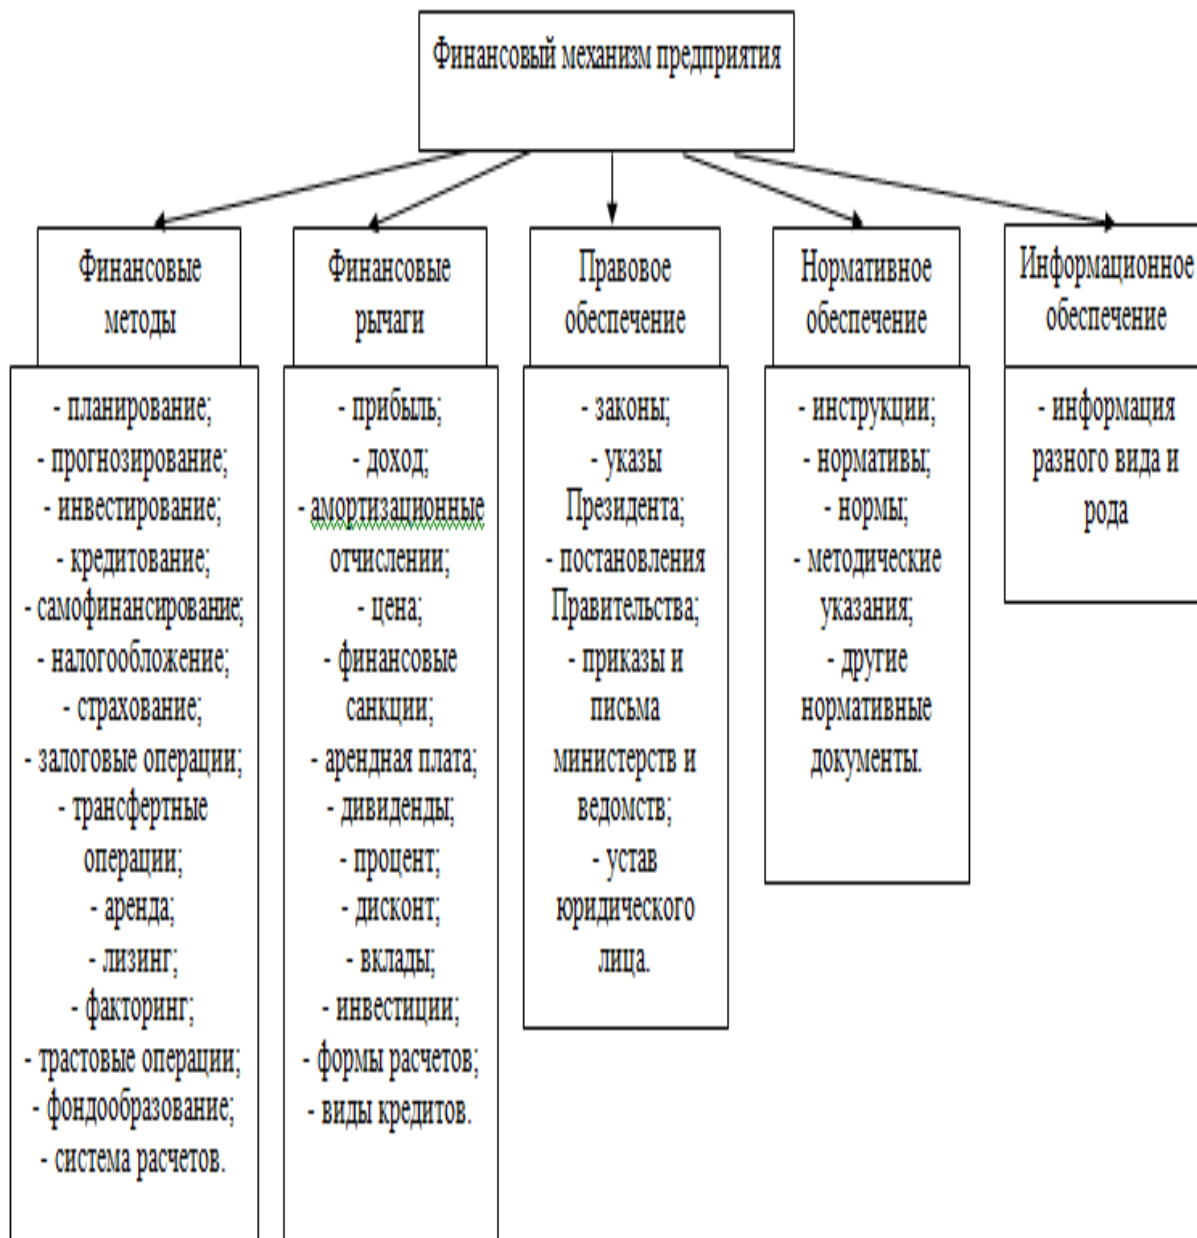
Финансовый механизм предприятия

Финансовые методы

- планирование;
- прогнозирование;
- инвестирование;
- кредитование;
- самофинансирование;
- налогообложение;
- страхование;
- залоговые операции;
- трансфертные операции;
- аренда;
- лизинг;
- факторинг;
- трастовые операции;
- фондообразование;
- система расчетов.

Финансовые рычаги

- прибыль;
- доход;
- амортизационные отчислении;
- цена;
- финансовые санкции;
- арендная плата;
- дивиденды;
- процент;
- дисконт;
- вклады;
- инвестиции;
- формы расчетов;
- виды кредитов.

Правовое обеспечение

- законы;
- указы Президента;
- постановления Правительства;
- приказы и письма министерств и ведомств;
- устав юридического лица.

Нормативное обеспечение

- инструкции;
- нормативы;
- нормы;
- методические указания;
- другие нормативные документы.

Информационное обеспечение

- информация разного вида и рода